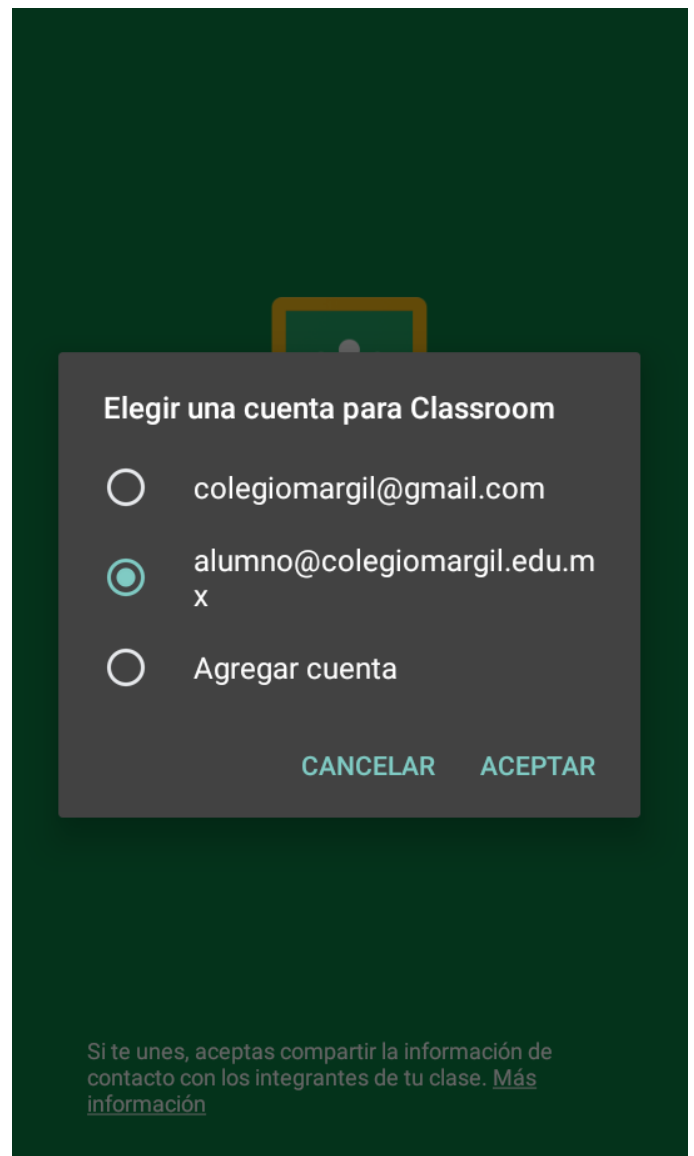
Elegir una cuenta para Classroom

colegiomargil@gmail.com

alumno@colegiomargil.edu.mx

Agregar cuenta

CANCELAR ACEPTAR

Si te unes, aceptas compartir la información de contacto con los integrantes de tu clase. Más información